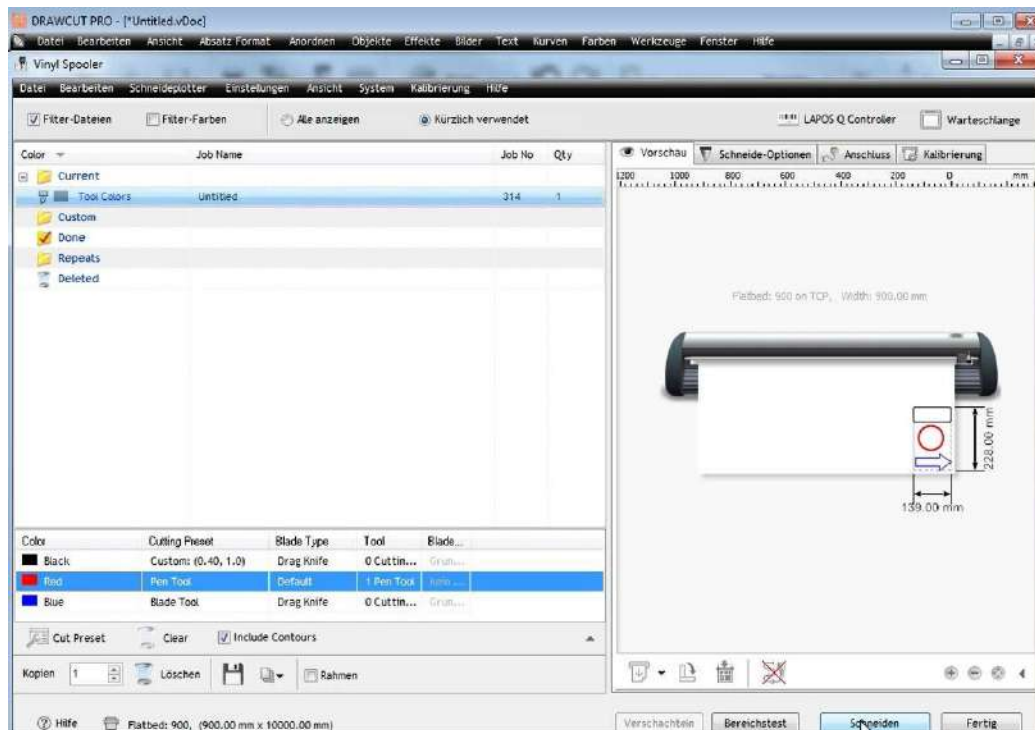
DRAWCUT PRO - [*Untitled.vDoc]

Datei Bearbeiten Ansicht Absatz Format Anordnen Objekte Effekte Bilder Text Kurven Farben Werkzeuge Fenster Hilfe

Vinyl Spooler

Datei Bearbeiten Schneideplotter Einstellungen Ansicht System Kalibrierung Hilfe

Filter-Dateien Filter-Farben Alle anzeigen Kürzlich verwendet LAPOS Q Controller Warteschlange

| Color | Job Name | Job No | Qty |
|---|---|---|---|
| Current | | | |
| Tool Colors | Untitled | 314 | 1 |
| Custom | | | |
| Done | | | |
| Repeats | | | |
| Deleted | | | |

Vorschau Schneide-Optionen Anschluss Kalibrierung

1200 1000 800 600 400 200 0 mm

Flatbed: 900 on TCP, Width: 900.00 mm

228.00 mm

139.00 mm

| Color | Cutting Preset | Blade Type | Tool | Blade... |
|---|---|---|---|---|
| Black | Custom: (0.40, 1.0) | Drag Knife | 0 Cuttin... | Grun... |
| Red | Pen Tool | Default | 1 Pen Tool | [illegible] |
| Blue | Blade Tool | Drag Knife | 0 Cuttin... | Grun... |

Cut Preset Clear Include Contours

Kopien 1 Löschen Rahmen

Hilfe Flatbed: 900, (900.00 mm x 10000.00 mm)

Verschachteln Bereichstest Schneiden Fertig